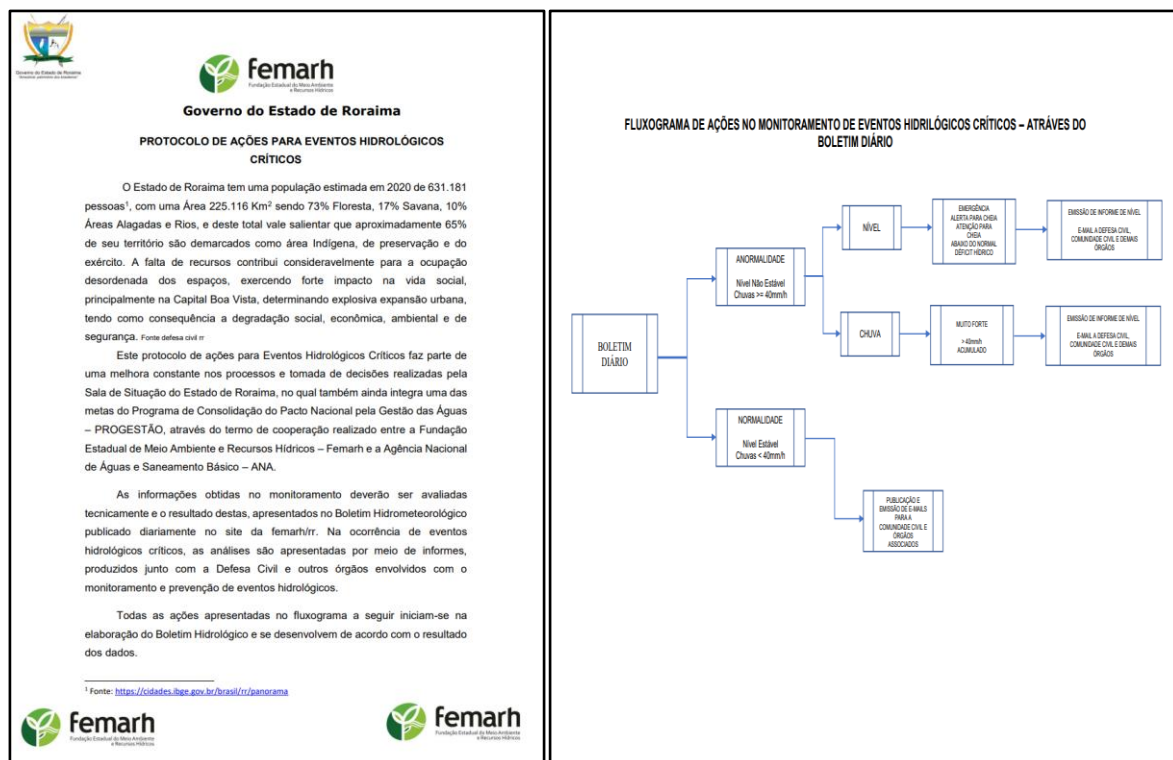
Governo do Estado de Roraima
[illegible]

femarh
Fundação Estadual do Meio Ambiente e Recursos Hídricos

Governo do Estado de Roraima

PROTOCOLO DE AÇÕES PARA EVENTOS HIDROLÓGICOS CRÍTICOS

O Estado de Roraima tem uma população estimada em 2020 de 631.181 pessoas$^1$, com uma Área 225.116 Km$^2$ sendo 73% Floresta, 17% Savana, 10% Áreas Alagadas e Rios, e deste total vale salientar que aproximadamente 65% de seu território são demarcados como área Indígena, de preservação e do exército. A falta de recursos contribui consideravelmente para a ocupação desordenada dos espaços, exercendo forte impacto na vida social, principalmente na Capital Boa Vista, determinando explosiva expansão urbana, tendo como consequência a degradação social, econômica, ambiental e de segurança. Fonte defesa civil rr

Este protocolo de ações para Eventos Hidrológicos Críticos faz parte de uma melhora constante nos processos e tomada de decisões realizadas pela Sala de Situação do Estado de Roraima, no qual também ainda integra uma das metas do Programa de Consolidação do Pacto Nacional pela Gestão das Águas – PROGESTÃO, através do termo de cooperação realizado entre a Fundação Estadual de Meio Ambiente e Recursos Hídricos – Femarh e a Agência Nacional de Águas e Saneamento Básico – ANA.

As informações obtidas no monitoramento deverão ser avaliadas tecnicamente e o resultado destas, apresentados no Boletim Hidrometeorológico publicado diariamente no site da femarh/rr. Na ocorrência de eventos hidrológicos críticos, as análises são apresentadas por meio de informes, produzidos junto com a Defesa Civil e outros órgãos envolvidos com o monitoramento e prevenção de eventos hidrológicos.

Todas as ações apresentadas no fluxograma a seguir iniciam-se na elaboração do Boletim Hidrológico e se desenvolvem de acordo com o resultado dos dados.

$^1$ Fonte: https://cidades.ibge.gov.br/brasil/rr/panorama

femarh
Fundação Estadual do Meio Ambiente e Recursos Hídricos

femarh
Fundação Estadual do Meio Ambiente e Recursos Hídricos

FLUXOGRAMA DE AÇÕES NO MONITORAMENTO DE EVENTOS HIDRILÓGICOS CRÍTICOS – ATRÁVES DO BOLETIM DIÁRIO

BOLETIM DIÁRIO

ANORMALIDADE
Nível Não Estável
Chuvas >= 40mm/h

NÍVEL

EMERGÊNCIA
ALERTA PARA CHEIA
ATENÇÃO PARA CHEIA
ABAIXO DO NORMAL
DÉFICIT HÍDRICO

EMISSÃO DE INFORME DE NÍVEL
E-MAIL A DEFESA CIVIL, COMUNIDADE CIVIL E DEMAIS ÓRGÃOS

CHUVA

MUITO FORTE
>40mm/h
ACUMULADO

EMISSÃO DE INFORME DE NÍVEL
E-MAIL A DEFESA CIVIL, COMUNIDADE CIVIL E DEMAIS ÓRGÃOS

NORMALIDADE
Nível Estável
Chuvas < 40mm/h

PUBLICAÇÃO E EMISSÃO DE E-MAILS PARA A COMUNIDADE CIVIL E ÓRGÃOS ASSOCIADOS